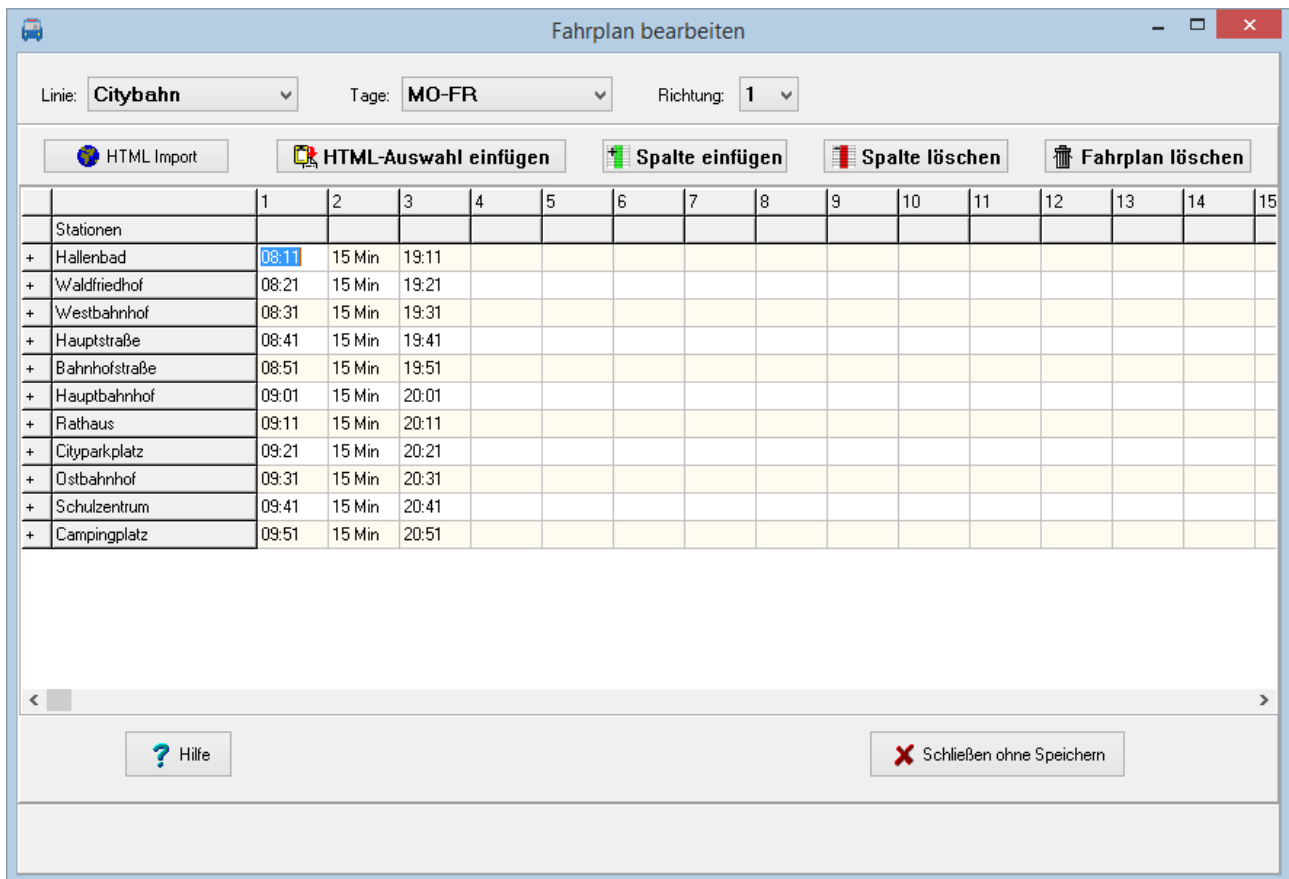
Fahrplan bearbeiten

Linie: Citybahn

Tage: MO-FR

Richtung: 1

HTML Import

HTML-Auswahl einfügen

Spalte einfügen

Spalte löschen

Fahrplan löschen

| | | 1 | 2 | 3 | 4 | 5 | 6 | 7 | 8 | 9 | 10 | 11 | 12 | 13 | 14 | 15 |
|---|---|---|---|---|---|---|---|---|---|---|---|---|---|---|---|---|
| | Stationen | | | | | | | | | | | | | | | |
| + | Hallenbad | 08:11 | 15 Min | 19:11 | | | | | | | | | | | | |
| + | Waldfriedhof | 08:21 | 15 Min | 19:21 | | | | | | | | | | | | |
| + | Westbahnhof | 08:31 | 15 Min | 19:31 | | | | | | | | | | | | |
| + | Hauptstraße | 08:41 | 15 Min | 19:41 | | | | | | | | | | | | |
| + | Bahnhofstraße | 08:51 | 15 Min | 19:51 | | | | | | | | | | | | |
| + | Hauptbahnhof | 09:01 | 15 Min | 20:01 | | | | | | | | | | | | |
| + | Rathaus | 09:11 | 15 Min | 20:11 | | | | | | | | | | | | |
| + | Cityparkplatz | 09:21 | 15 Min | 20:21 | | | | | | | | | | | | |
| + | Ostbahnhof | 09:31 | 15 Min | 20:31 | | | | | | | | | | | | |
| + | Schulzentrum | 09:41 | 15 Min | 20:41 | | | | | | | | | | | | |
| + | Campingplatz | 09:51 | 15 Min | 20:51 | | | | | | | | | | | | |

Hilfe

Schließen ohne Speichern